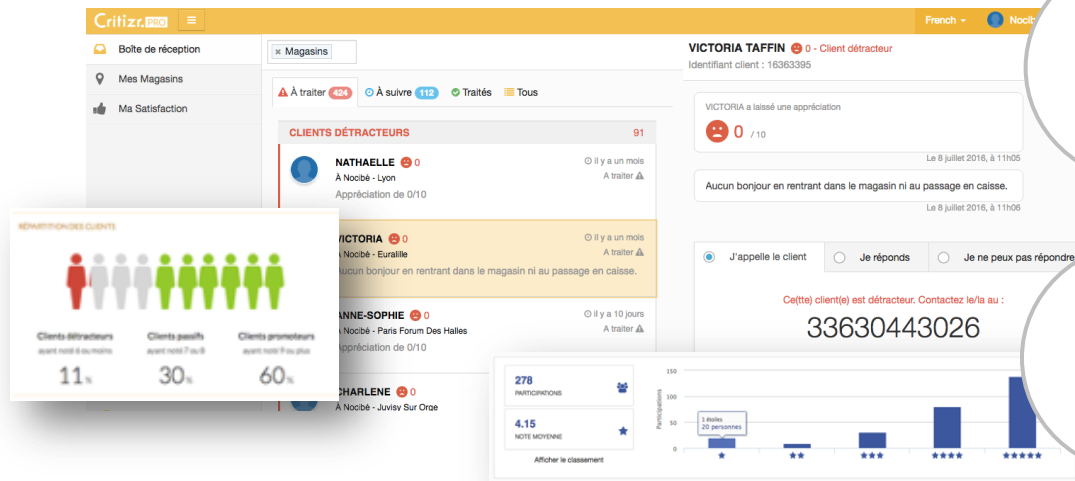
Critizr PRO

French

Nocib

Boîte de réception

Mes Magasins

Ma Satisfaction

× Magasins

À traiter 424

À suivre 112

Traités

Tous

CLIENTS DÉTRACTEURS 91

NATHAELLE 0
À Nocibé - Lyon
Appréciation de 0/10
il y a un mois
A traiter

VICTORIA 0
À Nocibé - Euralille
Aucun bonjour en rentrant dans le magasin ni au passage en caisse.
il y a un mois
A traiter

ANNE-SOPHIE 0
À Nocibé - Paris Forum Des Halles
Appréciation de 0/10
il y a 10 jours
A traiter

CHARLENE 0
À Nocibé - Juvisy Sur Orge

VICTORIA TAFFIN 0 - Client détracteur
Identifiant client : 16363395

VICTORIA a laissé une appréciation
0 / 10
Le 8 juillet 2016, à 11h05

Aucun bonjour en rentrant dans le magasin ni au passage en caisse.
Le 8 juillet 2016, à 11h06

J'appelle le client

Je réponds

Je ne peux pas répondre

Ce(tte) client(e) est détracteur. Contactez le/la au :

33630443026

RÉPARTITION DES CLIENTS

Clients détracteurs
ayant noté 6 ou moins
11 %

Clients passifs
ayant noté 7 ou 8
30 %

Clients promoteurs
ayant noté 9 ou plus
60 %

278
PARTICIPATIONS

4.15
NOTE MOYENNE

Afficher le classement

150
100
50
0
Participations

1 étoiles
20 personnes

★
★★
★★★
★★★★
★★★★★